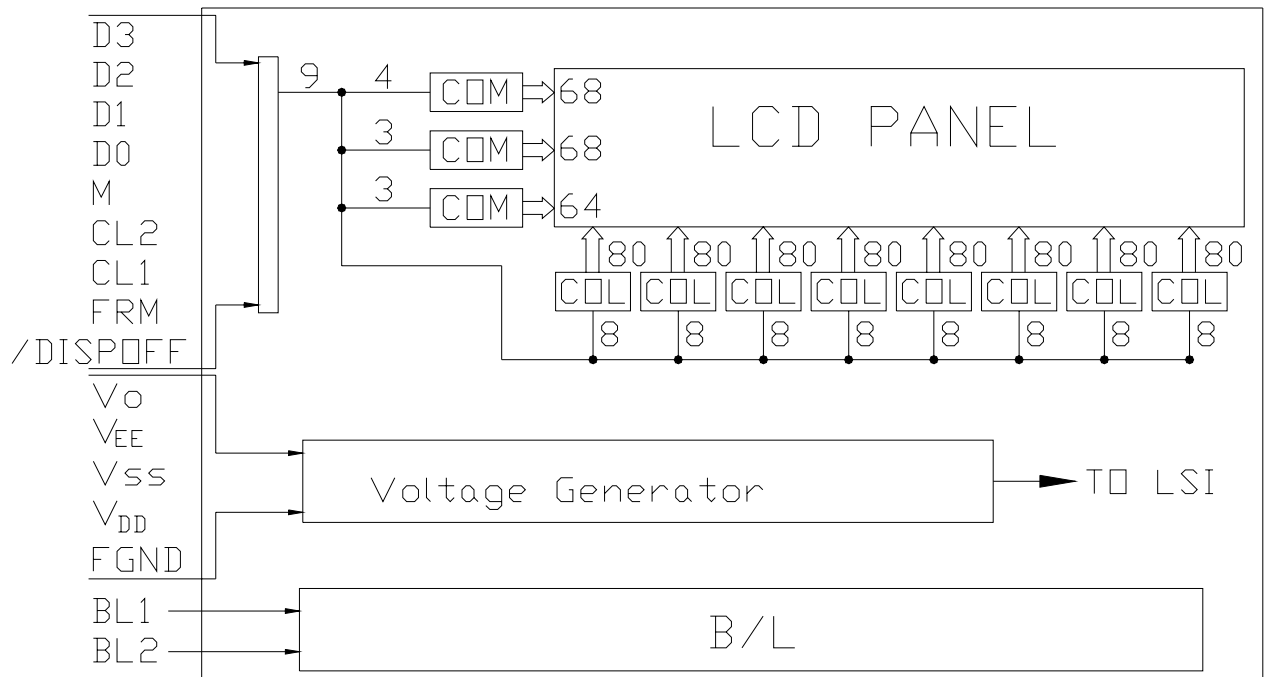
D3
D2
D1
D0
M
CL2
CL1
FRM
/DISPOFF

9
4
3
3
COM
COM
COM
68
68
64
LCD PANEL

80 80 80 80 80 80 80 80
COL COL COL COL COL COL COL COL
8 8 8 8 8 8 8 8

Vo
$V_{EE}$
Vss
$V_{DD}$
FGND

Voltage Generator
TO LSI

BL1
BL2
B/L